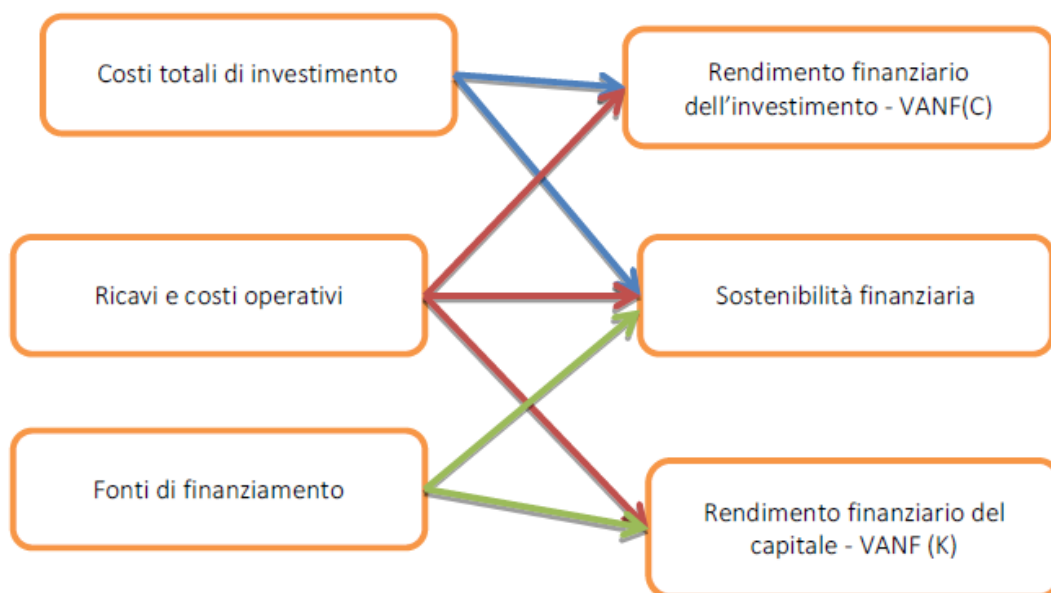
Costi totali di investimento

Rendimento finanziario dell'investimento - VANF(C)

Ricavi e costi operativi

Sostenibilità finanziaria

Fonti di finanziamento

Rendimento finanziario del capitale - VANF (K)